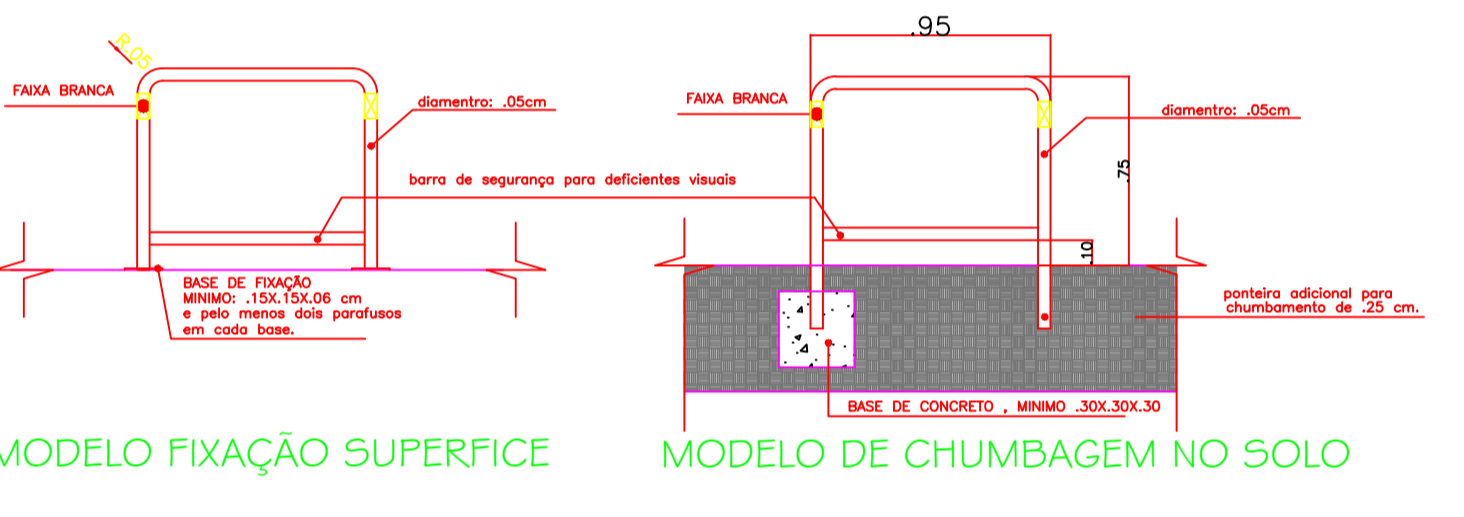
R.05

FAIXA BRANCA

diamentro: .05cm

barra de segurança para deficientes visuais

BASE DE FIXAÇÃO
MINIMO: .15X.15X.06 cm
e pelo menos dois parafusos
em cada base.

MODELO FIXAÇÃO SUPERFICE

.95

FAIXA BRANCA

diamentro: .05cm

.75

.10

ponteira adicional para
chumbamento de .25 cm.

BASE DE CONCRETO , MINIMO .30X.30X.30

MODELO DE CHUMBAGEM NO SOLO